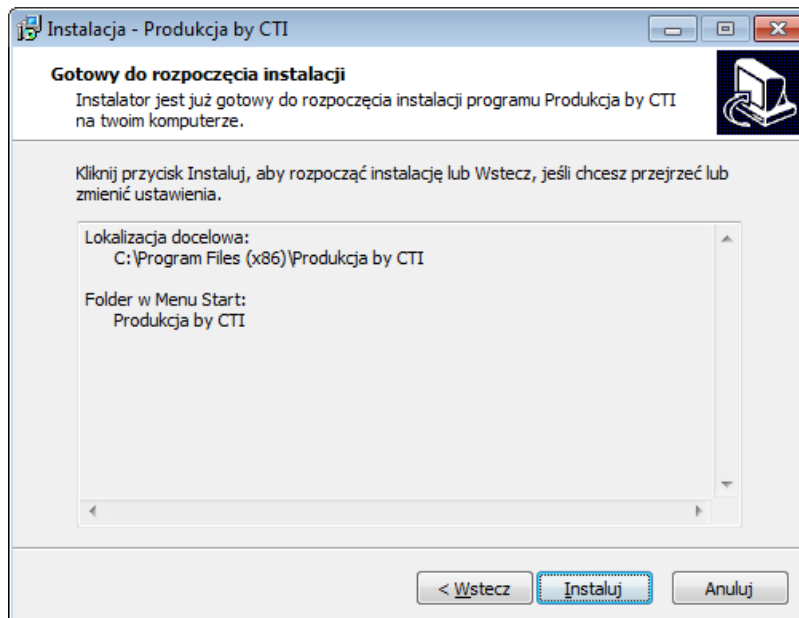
Instalacja - Produkcja by CTI

Gotowy do rozpoczęcia instalacji
Instalator jest już gotowy do rozpoczęcia instalacji programu Produkcja by CTI na twoim komputerze.

Kliknij przycisk Instaluj, aby rozpocząć instalację lub Wstecz, jeśli chcesz przejrzeć lub zmienić ustawienia.

Lokalizacja docelowa:
C:\Program Files (x86)\Produkcja by CTI

Folder w Menu Start:
Produkcja by CTI

< Wstecz
Instaluj
Anuluj